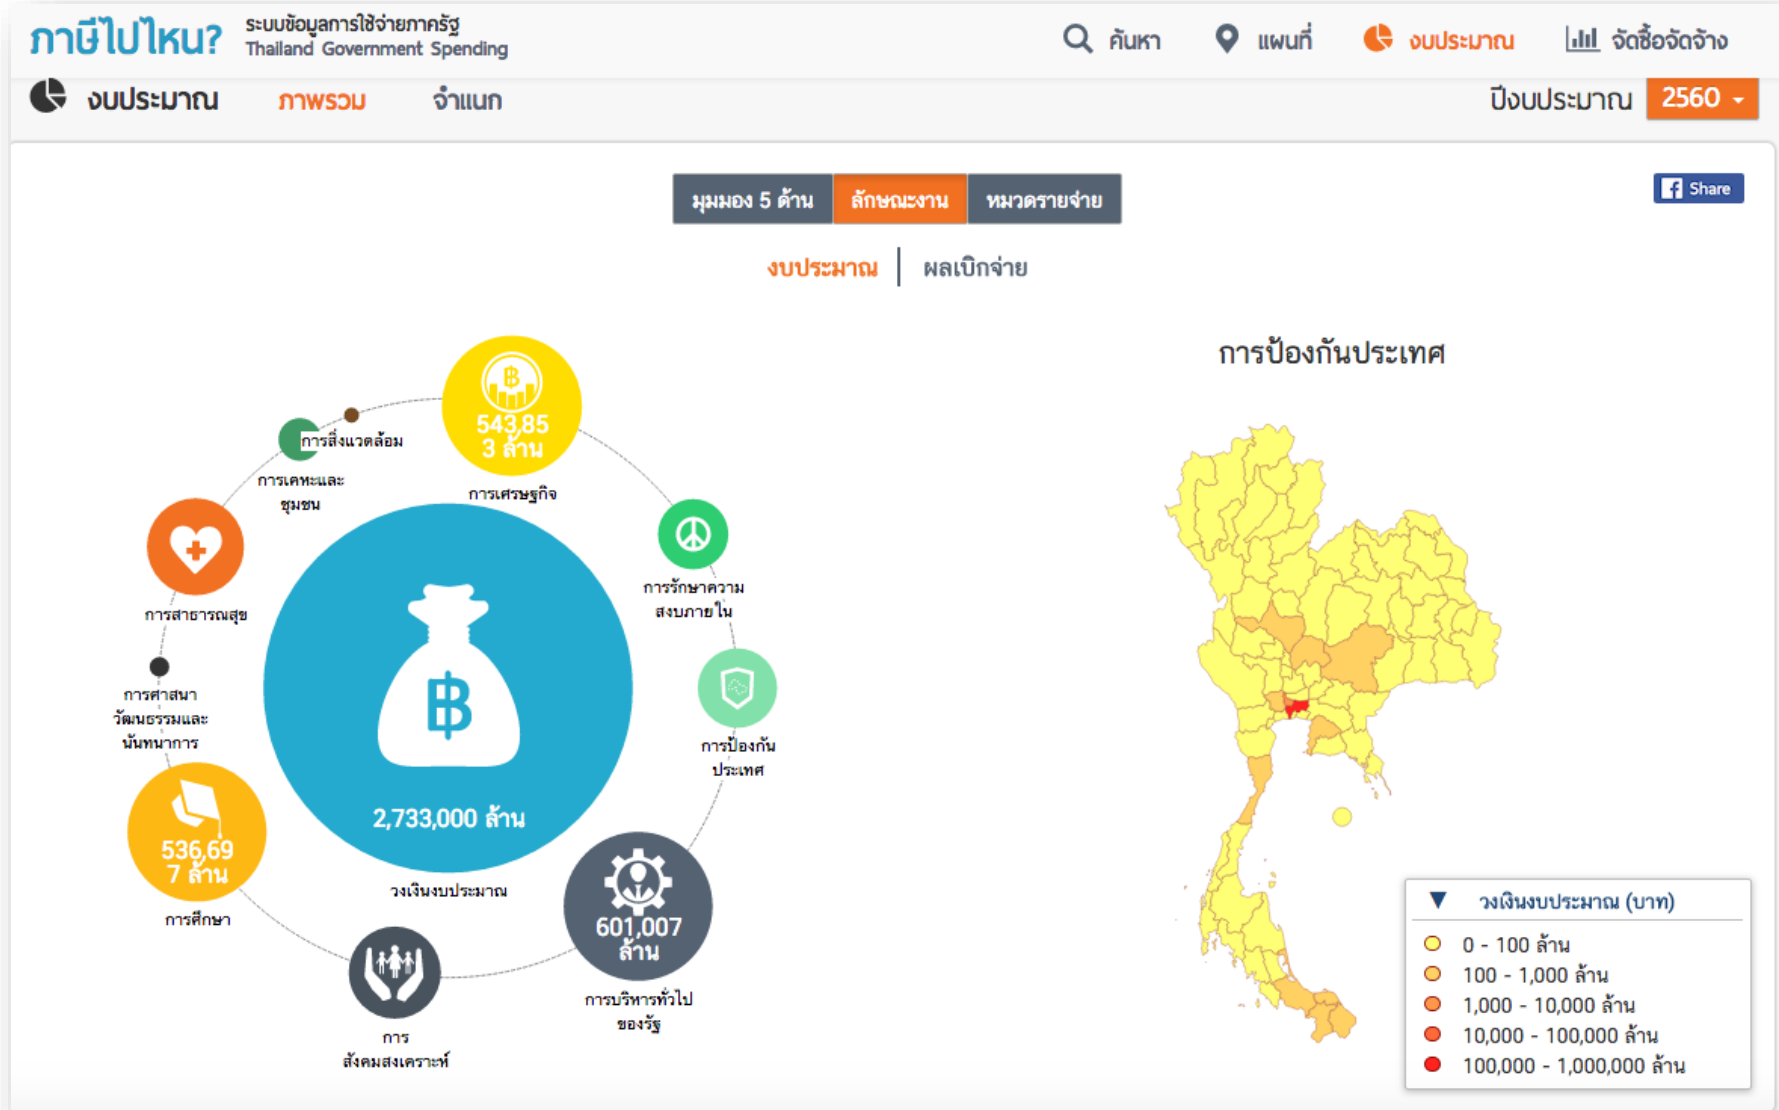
ภาษีไปไหน? ระบบข้อมูลการใช้จ่ายภาครัฐ Thailand Government Spending

ค้นหา แผนที่ งบประมาณ จัดซื้อจัดจ้าง

งบประมาณ ภาพรวม จำแนก

ปีงบประมาณ 2560

มุมมอง 5 ด้าน ลักษณะงาน หมวดรายจ่าย

Share

งบประมาณ | ผลเบิกจ่าย

543,853 ล้าน
การเศรษฐกิจ

การสิ่งแวดล้อม

การเคหะและชุมชน

การรักษาความสงบภายใน

การสาธารณสุข

การป้องกันประเทศ

การศาสนา วัฒนธรรมและนันทนาการ

2,733,000 ล้าน
วงเงินงบประมาณ

536,697 ล้าน
การศึกษา

601,007 ล้าน
การบริหารทั่วไปของรัฐ

การสังคมสงเคราะห์

การป้องกันประเทศ

วงเงินงบประมาณ (บาท)
0 - 100 ล้าน
100 - 1,000 ล้าน
1,000 - 10,000 ล้าน
10,000 - 100,000 ล้าน
100,000 - 1,000,000 ล้าน